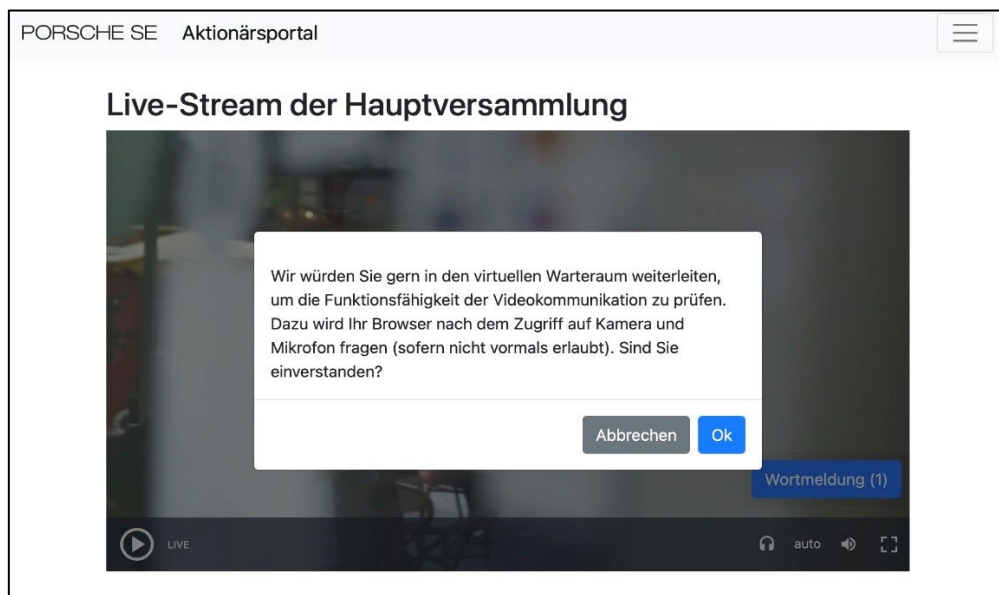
PORSCHE SE Aktionärsportal

Live-Stream der Hauptversammlung

Wir würden Sie gern in den virtuellen Warteraum weiterleiten, um die Funktionsfähigkeit der Videokommunikation zu prüfen. Dazu wird Ihr Browser nach dem Zugriff auf Kamera und Mikrofon fragen (sofern nicht vormals erlaubt). Sind Sie einverstanden?

Abbrechen Ok

Wortmeldung (1)

LIVE

auto